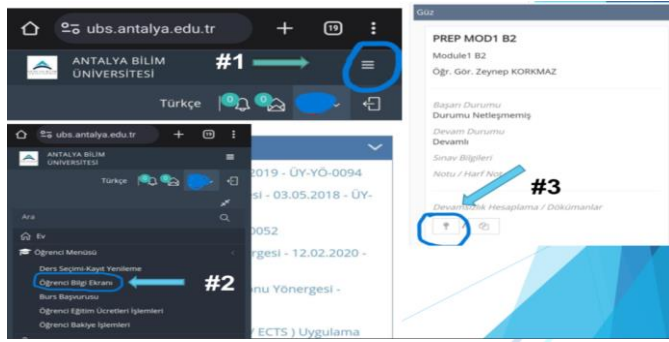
ubs.antalya.edu.tr
19
ANTALYA BİLİM ÜNİVERSİTESİ
#1
Türkçe 0 0

ubs.antalya.edu.tr
19
ANTALYA BİLİM ÜNİVERSİTESİ
Türkçe
Ara
Ev
Öğrenci Menüsü
Ders Seçimi-Kayıt Yenileme
Öğrenci Bilgi Ekranı
#2
Burs Başvurusu
Öğrenci Eğitim Ücretleri İşlemleri
Öğrenci Bakiye İşlemleri

2019 - ÜY-YÖ-0094
esi - 03.05.2018 - ÜY-
0052
ergesi - 12.02.2020 -
onu Yönergesi -
/ ECTS ) Uygulama

Güz
PREP MOD1 B2
Module1 B2
Öğr. Gör. Zeynep KORKMAZ
Başarı Durumu
Durumu Netleşmemiş
Devam Durumu
Devamlı
Sınav Bilgileri
Notu / Harf Not
#3
Devamsızlık Hesaplama / Dökümanlar